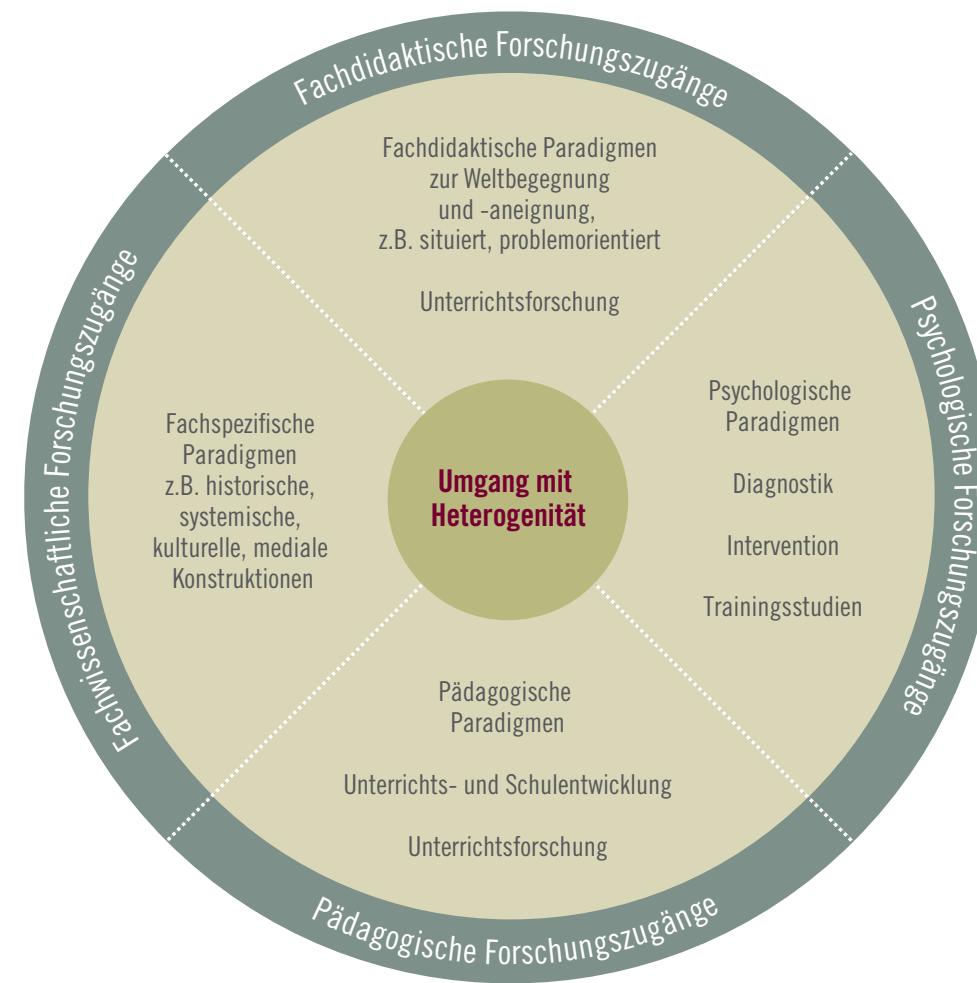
Fachdidaktische Forschungszugänge

Fachdidaktische Paradigmen zur Weltbegegnung und -aneignung, z.B. situiert, problemorientiert

Unterrichtsforschung

Fachwissenschaftliche Forschungszugänge

Fachspezifische Paradigmen z.B. historische, systemische, kulturelle, mediale Konstruktionen

Umgang mit Heterogenität

Psychologische Forschungszugänge

Psychologische Paradigmen

Diagnostik

Intervention

Trainingsstudien

Pädagogische Paradigmen

Unterrichts- und Schulentwicklung

Unterrichtsforschung

Pädagogische Forschungszugänge